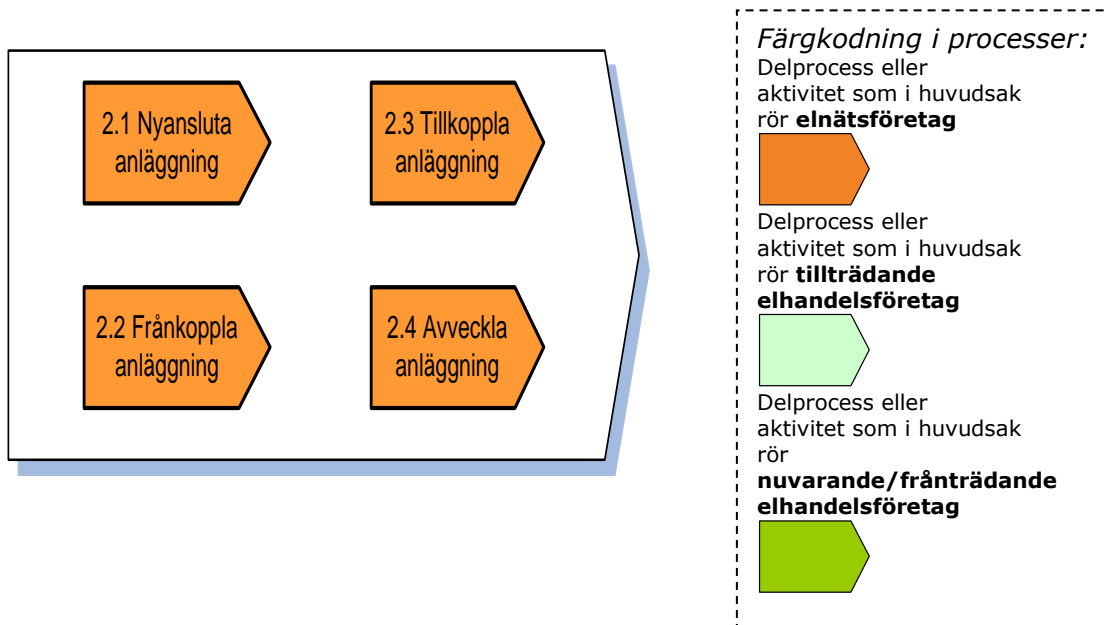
2.1 Nyansluta anläggning

2.3 Tillkoppla anläggning

2.2 Frånkoppla anläggning

2.4 Avveckla anläggning

*Färgkodning i processer:*
Delprocess eller aktivitet som i huvudsak rör **elnätsföretag**

Delprocess eller aktivitet som i huvudsak rör **tillträdande elhandelsföretag**

Delprocess eller aktivitet som i huvudsak rör **nuvarande/frånträdande elhandelsföretag**